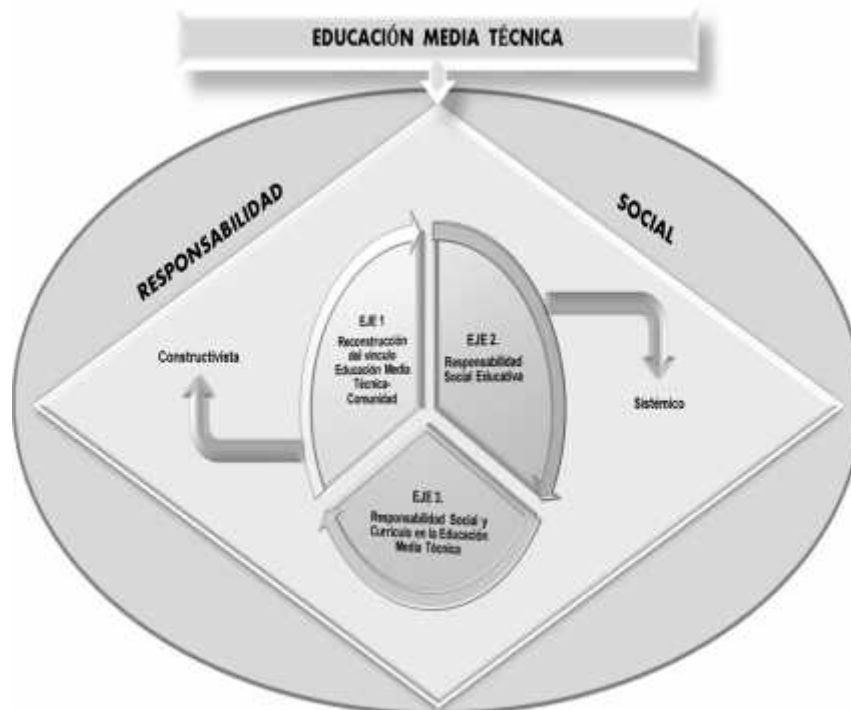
EDUCACIÓN MEDIA TÉCNICA

RESPONSABILIDAD

SOCIAL

Constructivista

EJE 1
Reconstrucción del vínculo Educación Media Técnica-Comunidad

EJE 2.
Responsabilidad Social Educativa

Sistémico

EJE 3.
Responsabilidad Social y Currículo en la Educación Media Técnica